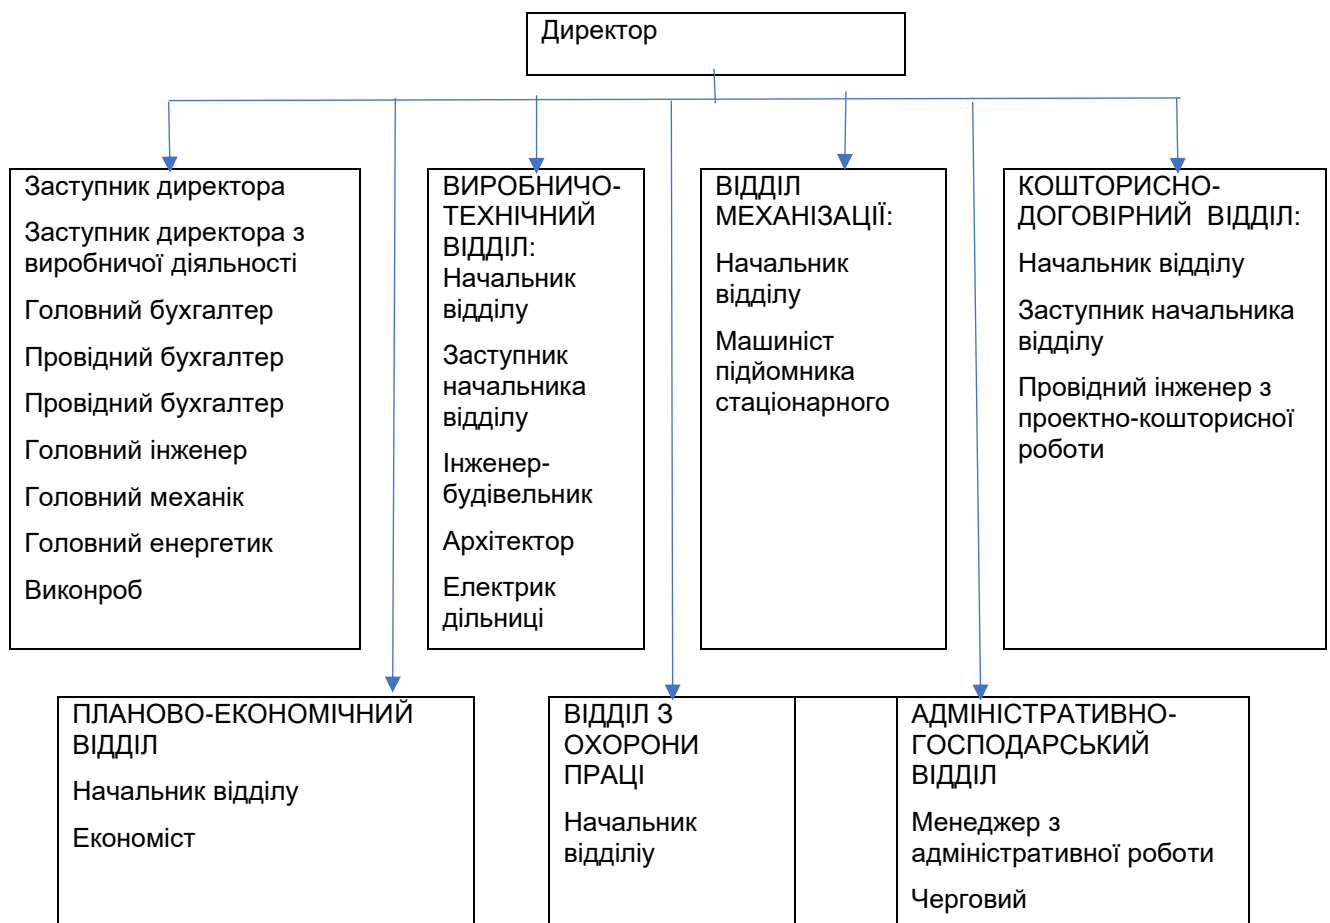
Директор

Заступник директора

Заступник директора з виробничої діяльності

Головний бухгалтер

Провідний бухгалтер

Провідний бухгалтер

Головний інженер

Головний механік

Головний енергетик

Виконроб

ВИРОБНИЧО-ТЕХНІЧНИЙ ВІДДІЛ:
Начальник відділу

Заступник начальника відділу

Інженер-будівельник

Архітектор

Електрик дільниці

ВІДДІЛ МЕХАНІЗАЦІЇ:

Начальник відділу

Машиніст підйомника стаціонарного

КОШТОРИСНО-ДОГОВІРНИЙ ВІДДІЛ:

Начальник відділу

Заступник начальника відділу

Провідний інженер з проектно-кошторисної роботи

ПЛАНОВО-ЕКОНОМІЧНИЙ ВІДДІЛ

Начальник відділу

Економіст

ВІДДІЛ З ОХОРОНИ ПРАЦІ

Начальник відділіу

АДМІНІСТРАТИВНО-ГОСПОДАРСЬКИЙ ВІДДІЛ

Менеджер з адміністративної роботи

Черговий